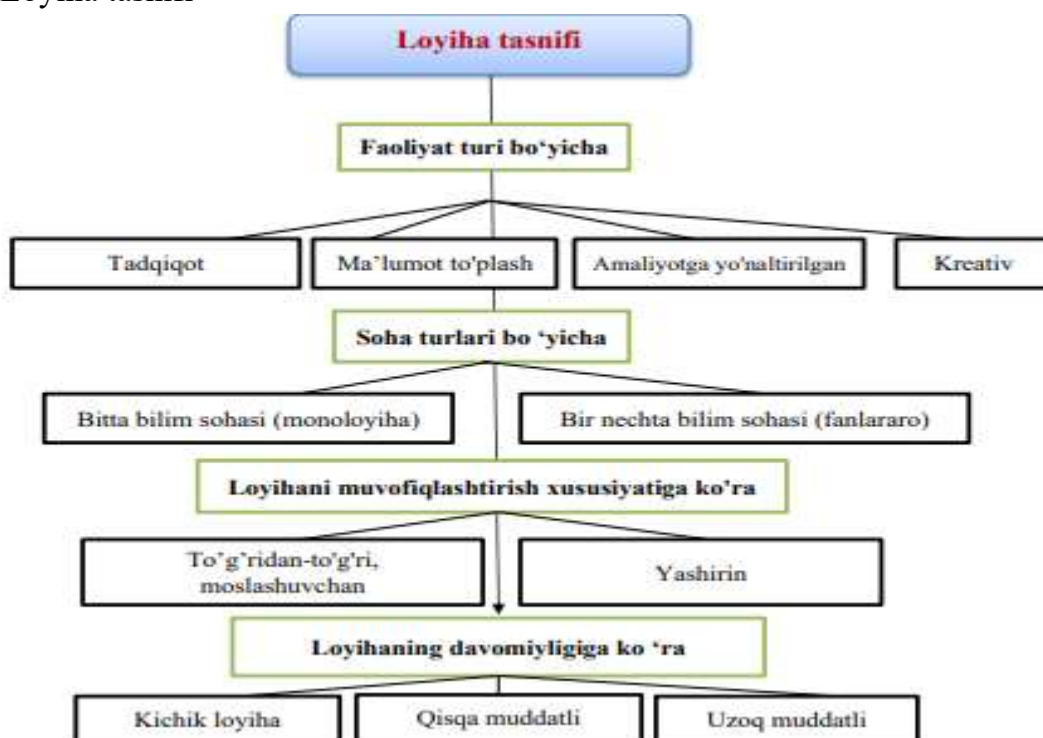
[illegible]

Loyiha tasnifi

Faoliyat turi bo'yicha

Tadqiqot

Ma'lumot to'plash

Amaliyotga yo'naltirilgan

Kreativ

Soha turlari bo 'yicha

Bitta bilim sohasi (monoloyiha)

Bir nechta bilim sohasi (fanlararo)

Loyihani muvofiqlashtirish xususiyatiga ko'ra

To'g'ridan-to'g'ri, moslashuvchan

Yashirin

Loyihaning davomiyligiga ko 'ra

Kichik loyiha

Qisqa muddatli

Uzoq muddatli